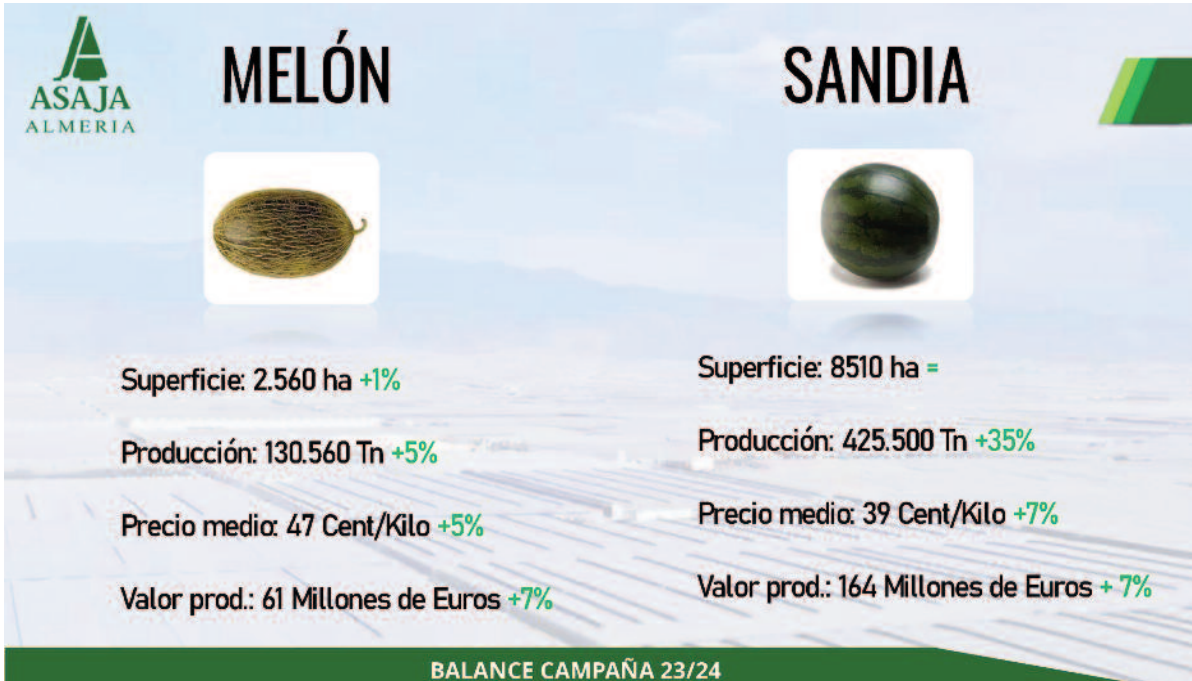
ASAJA
ALMERIA

MELÓN

Superficie: 2.560 ha +1%

Producción: 130.560 Tn +5%

Precio medio: 47 Cent/Kilo +5%

Valor prod.: 61 Millones de Euros +7%

SANDIA

Superficie: 8510 ha =

Producción: 425.500 Tn +35%

Precio medio: 39 Cent/Kilo +7%

Valor prod.: 164 Millones de Euros + 7%

BALANCE CAMPAÑA 23/24